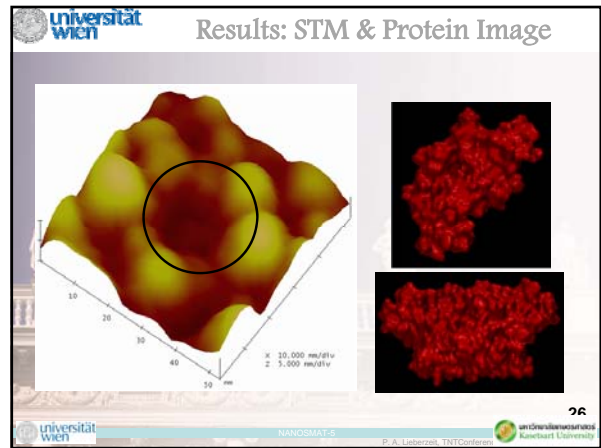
universität wien

Results: STM & Protein Image

10
20
30
40
50 nm

X 10.000 nm/div
Z 5.000 nm/div

26

universität wien

NANOSMAT-5

P. A. Lieberzeit, TNTConferen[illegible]

มหาวิทยาลัยเกษตรศาสตร์
Kasetsart University